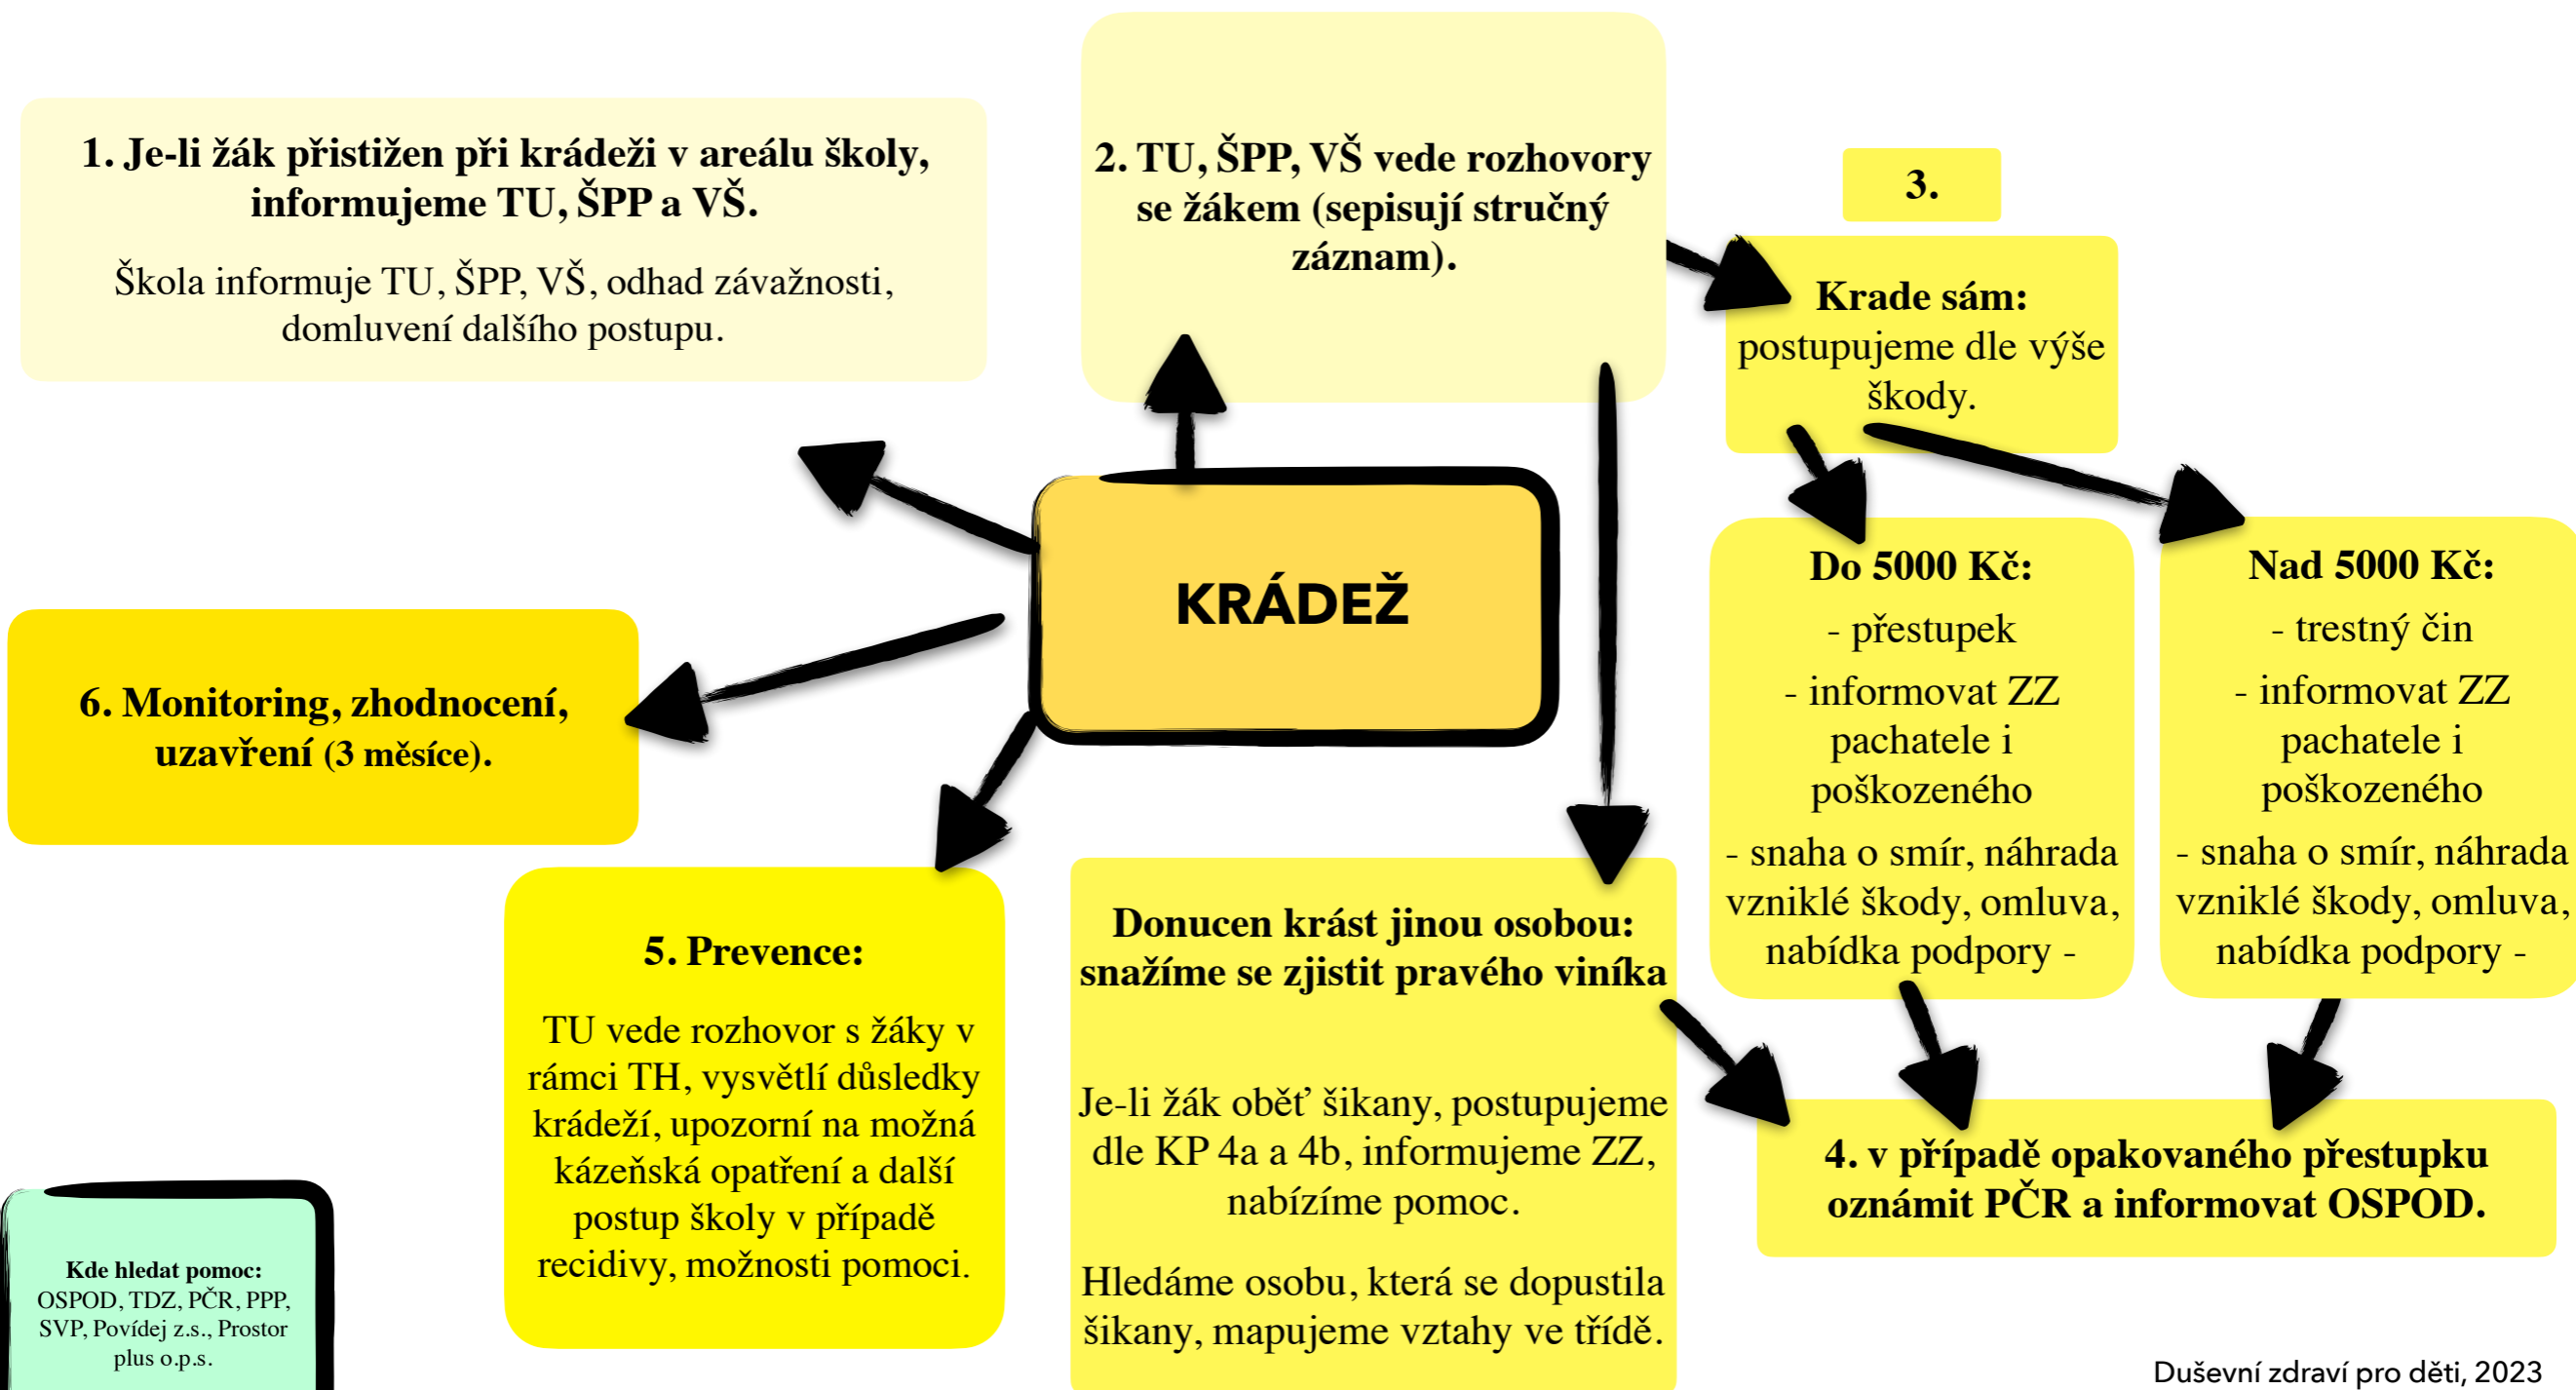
1. Je-li žák přistižen při krádeži v areálu školy, informujeme TU, ŠPP a VŠ.

Škola informuje TU, ŠPP, VŠ, odhad závažnosti, domluvení dalšího postupu.

2. TU, ŠPP, VŠ vede rozhovory se žákem (sepisují stručný záznam).

3.

Krade sám: postupujeme dle výše škody.

KRÁDEŽ

Do 5000 Kč:

- přestupek

- informovat ZZ pachatele i poškozeného

- snaha o smír, náhrada vzniklé škody, omluva, nabídka podpory -

Nad 5000 Kč:

- trestný čin

- informovat ZZ pachatele i poškozeného

- snaha o smír, náhrada vzniklé škody, omluva, nabídka podpory -

6. Monitoring, zhodnocení, uzavření (3 měsíce).

5. Prevence:

TU vede rozhovor s žáky v rámci TH, vysvětlí důsledky krádeží, upozorní na možná kázeňská opatření a další postup školy v případě recidivy, možnosti pomoci.

Donucen krást jinou osobou: snažíme se zjistit pravého viníka

Je-li žák oběť šikany, postupujeme dle KP 4a a 4b, informujeme ZZ, nabízíme pomoc.

Hledáme osobu, která se dopustila šikany, mapujeme vztahy ve třídě.

4. v případě opakovaného přestupku oznámit PČR a informovat OSPOD.

Kde hledat pomoc:
OSPOD, TDZ, PČR, PPP, SVP, Povídej z.s., Prostor plus o.p.s.

Duševní zdraví pro děti, 2023